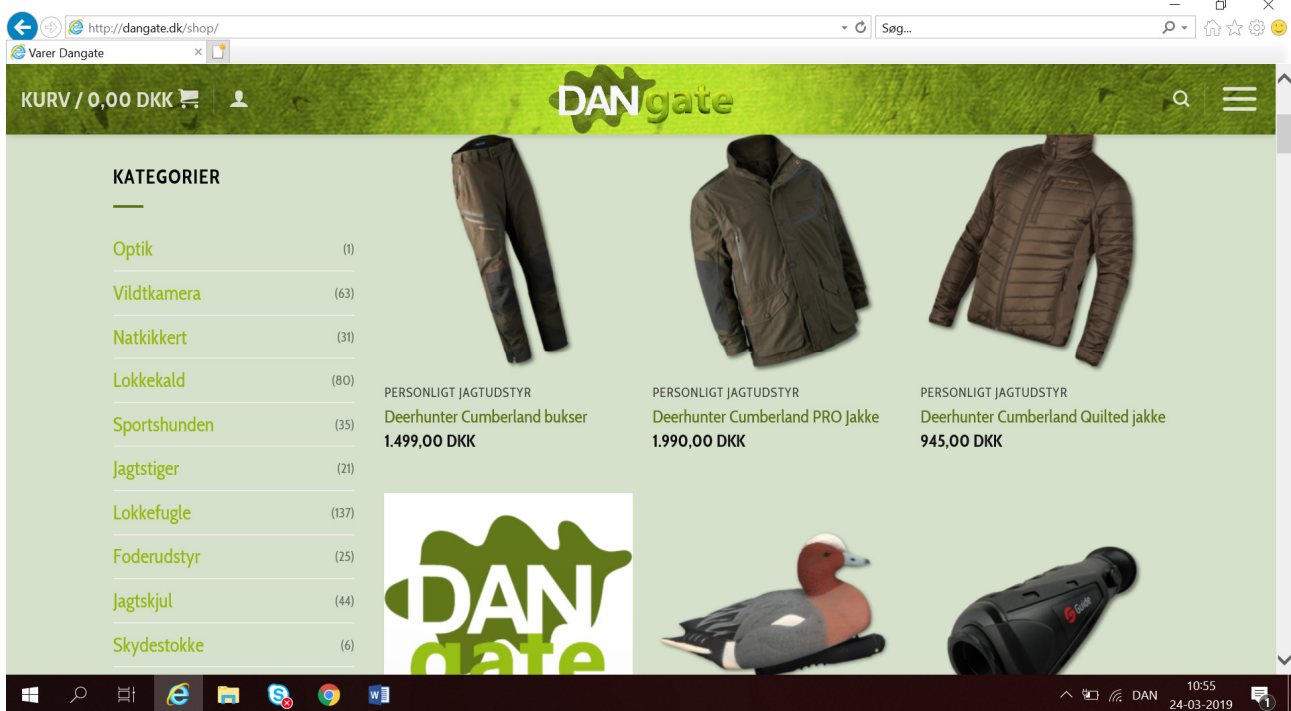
http://dangate.dk/shop/

Søg...

Varer Dangate

KURV / 0,00 DKK

DAN gate

KATEGORIER

Optik (1)
Vildtkamera (63)
Natkikkert (31)
Lokkekald (80)
Sportshunden (35)
Jagtstiger (21)
Lokkefugle (137)
Foderudstyr (25)
Jagtskjul (44)
Skydestokke (6)

PERSONLIGT JAGTUDSTYR
Deerhunter Cumberland bukser
1.499,00 DKK

PERSONLIGT JAGTUDSTYR
Deerhunter Cumberland PRO Jakke
1.990,00 DKK

PERSONLIGT JAGTUDSTYR
Deerhunter Cumberland Quilted jakke
945,00 DKK

DAN gate

Guide

DAN 10:55 24-03-2019